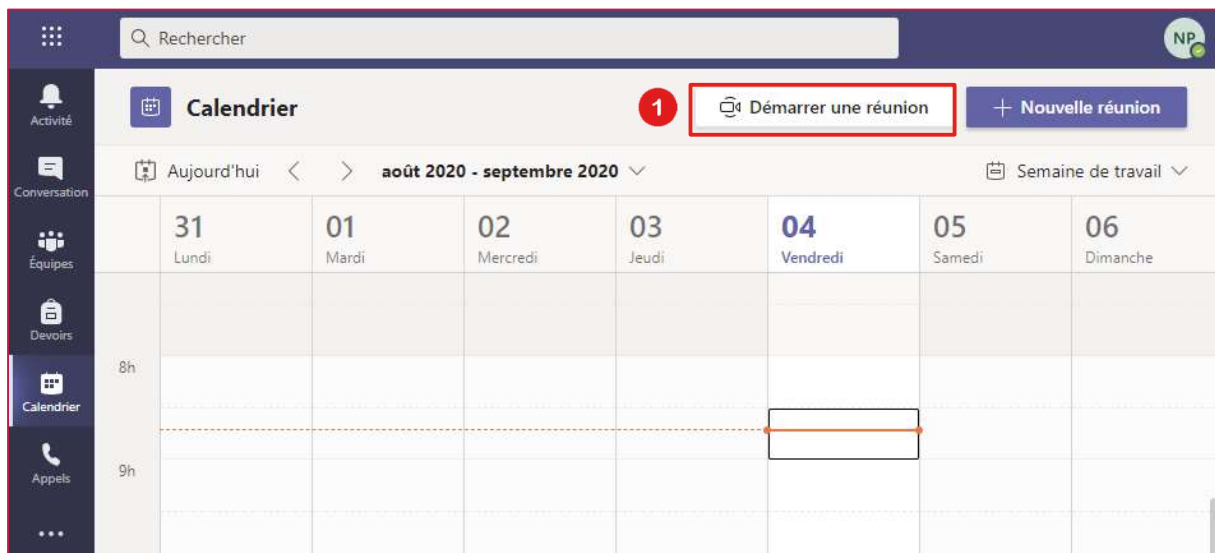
Rechercher

NP

Activité

Conversation

Équipes

Devoirs

Calendrier

Appels

...

Calendrier

1

Démarrer une réunion

+ Nouvelle réunion

Aujourd'hui < > août 2020 - septembre 2020

Semaine de travail

| | 31 Lundi | 01 Mardi | 02 Mercredi | 03 Jeudi | 04 Vendredi | 05 Samedi | 06 Dimanche |
|---|---|---|---|---|---|---|---|
| 8h | | | | | | | |
| 9h | | | | | | | |